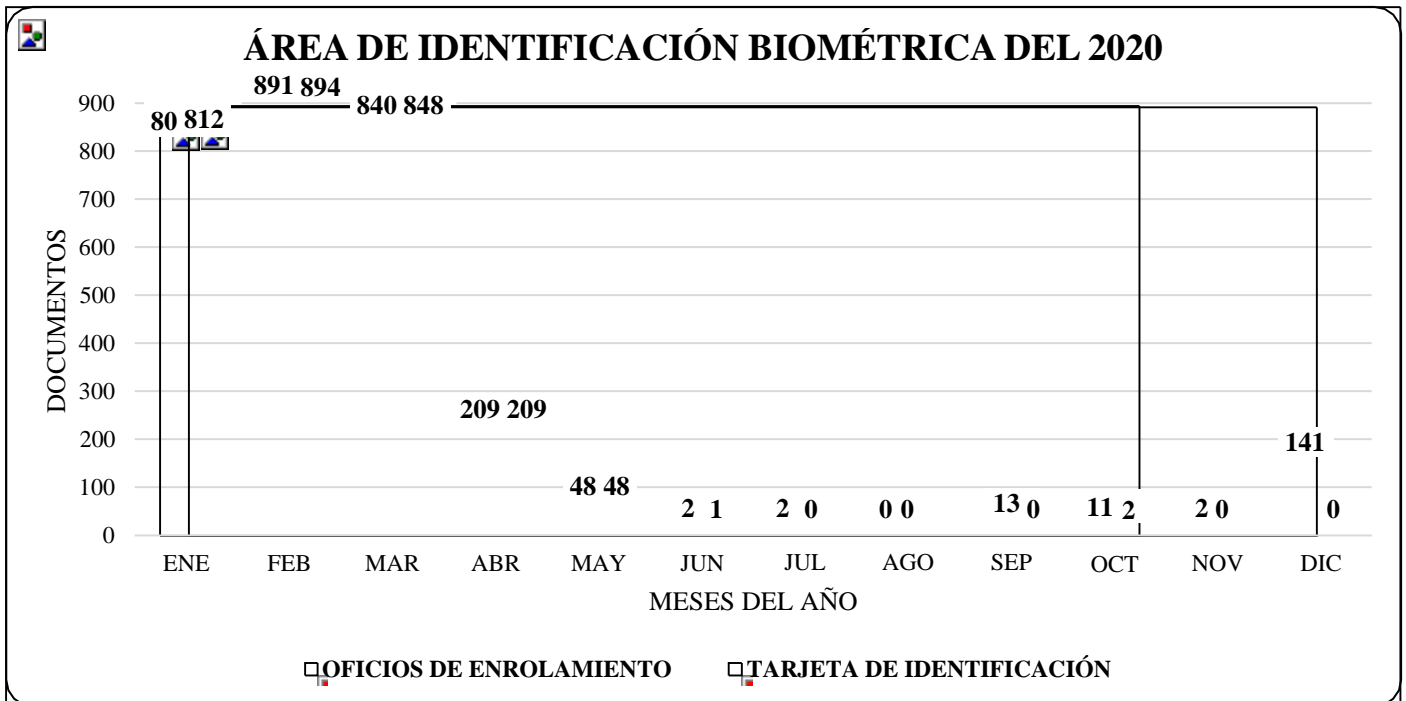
ÁREA DE IDENTIFICACIÓN BIOMÉTRICA DEL 2020

900
800
700
600
500
400
300
200
100
0

DOCUMENTOS

80 812
891 894
840 848
209 209
48 48
2 1
2 0
0 0
13 0
11 2
2 0
141
0

ENE FEB MAR ABR MAY JUN JUL AGO SEP OCT NOV DIC

MESES DEL AÑO

OFICIOS DE ENROLAMIENTO
TARJETA DE IDENTIFICACIÓN